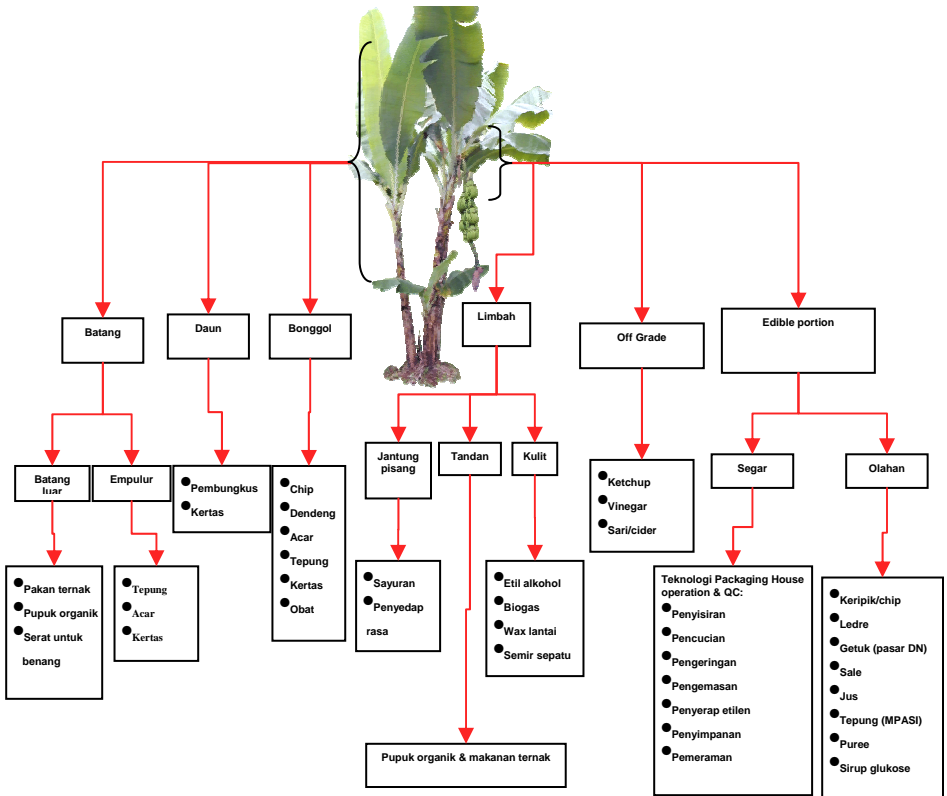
Batang

Daun

Bonggol

Limbah

Off Grade

Edible portion

Batang luar

Empulur

- Pembungkus
- Kertas

- Chip
- Dendeng
- Acar
- Tepung
- Kertas
- Obat

Jantung pisang

Tandan

Kulit

- Ketchup
- Vinegar
- Sari/cider

Segar

Olahan

- Pakan ternak
- Pupuk organik
- Serat untuk benang

- Tepung
- Acar
- Kertas

- Sayuran
- Penyedap rasa

- Etil alkohol
- Biogas
- Wax lantai
- Semir sepatu

Teknologi Packaging House operation & QC:
- Penyisiran
- Pencucian
- Pengeringan
- Pengemasan
- Penyerap etilen
- Penyimpanan
- Pemeraman

- Keripik/chip
- Ledre
- Getuk (pasar DN)
- Sale
- Jus
- Tepung (MPASI)
- Puree
- Sirup glukose

Pupuk organik & makanan ternak